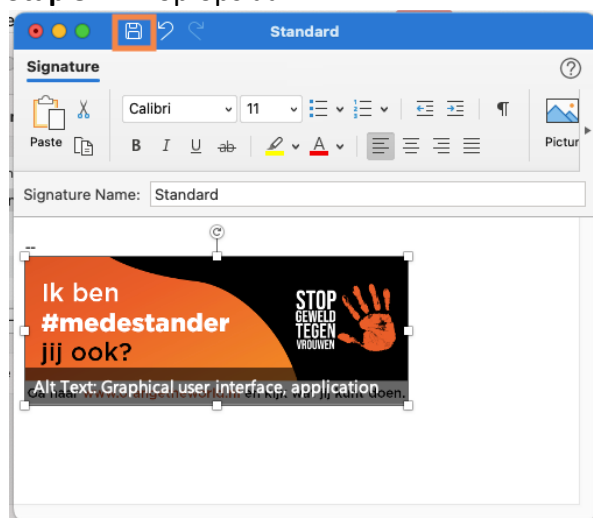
Standard

Signature

?

Paste

Calibri

11

B I U ab

Pictur

Signature Name: Standard

--

Ik ben #medestander jij ook?

STOP GEWELD TEGEN VROUWEN

Alt Text: Graphical user interface, application

Ga naar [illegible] en kijk wat jij kunt doen.